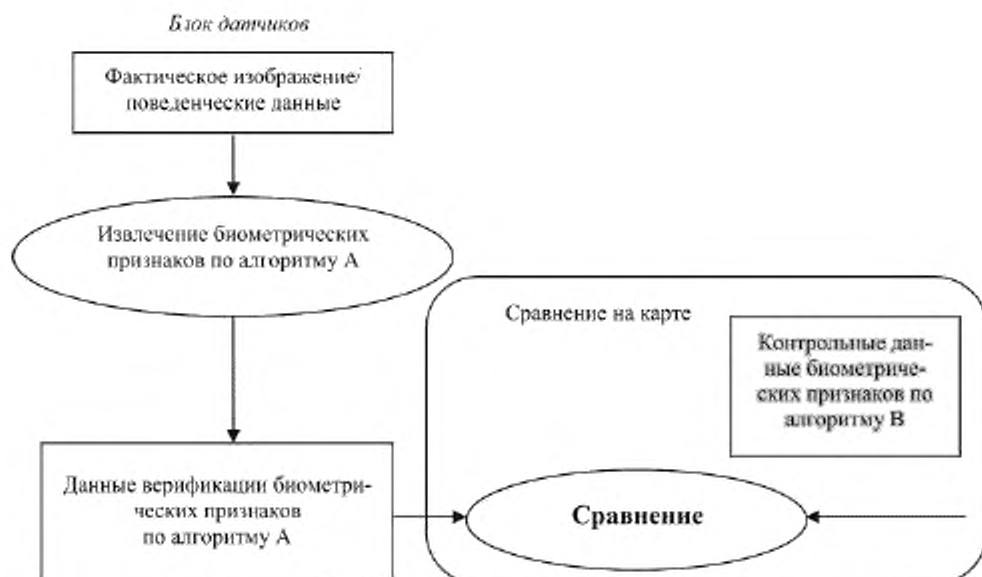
Блок датчиков

Фактическое изображение/ поведенческие данные

Извлечение биометрических признаков по алгоритму А

Сравнение на карте

Контрольные данные биометрических признаков по алгоритму В

Данные верификации биометрических признаков по алгоритму А

Сравнение